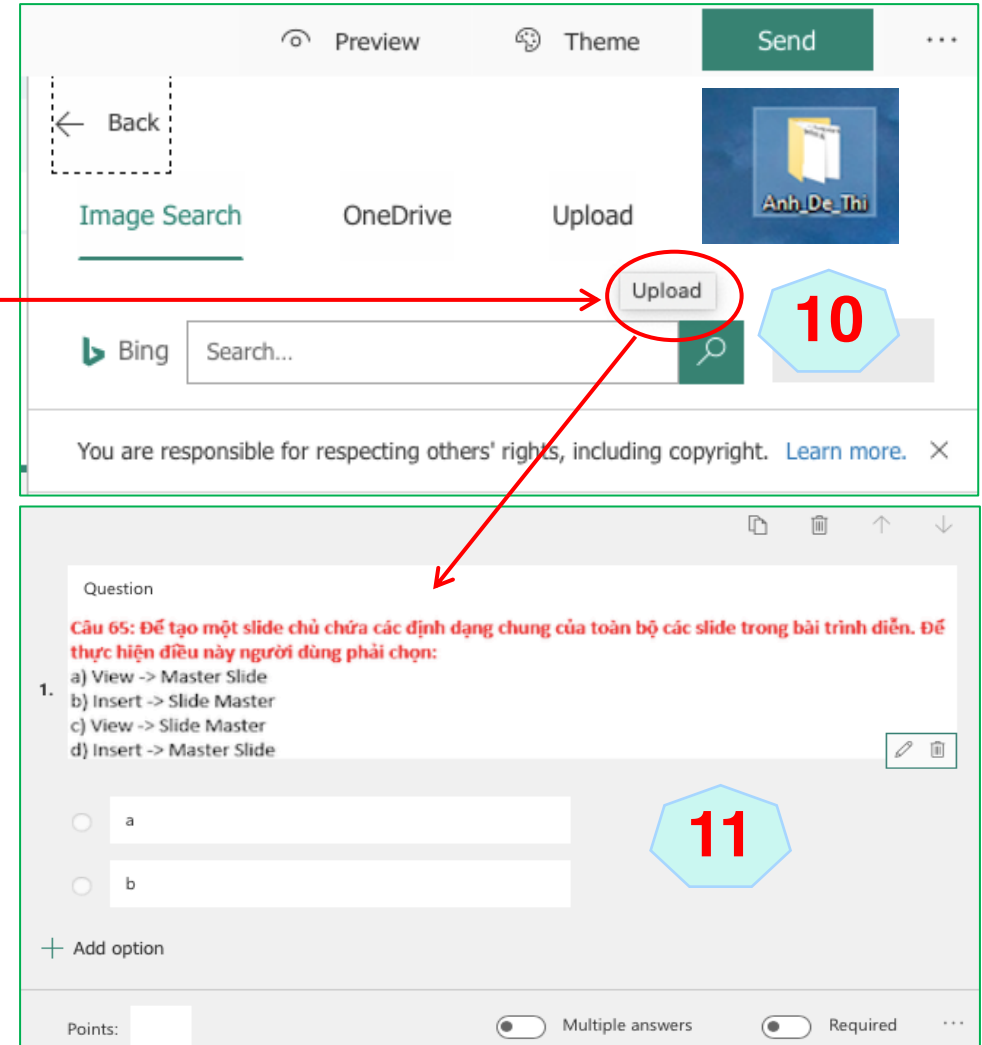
Preview Theme Send ···

Back

Anh_De_Thi

Image Search OneDrive Upload

Upload

10

Bing Search...

You are responsible for respecting others' rights, including copyright. Learn more. ×

Question

Câu 65: Để tạo một slide chủ chứa các định dạng chung của toàn bộ các slide trong bài trình diễn. Để thực hiện điều này người dùng phải chọn:

1. a) View -> Master Slide
b) Insert -> Slide Master
c) View -> Slide Master
d) Insert -> Master Slide

a

b

11

Add option

Points: Multiple answers Required ···